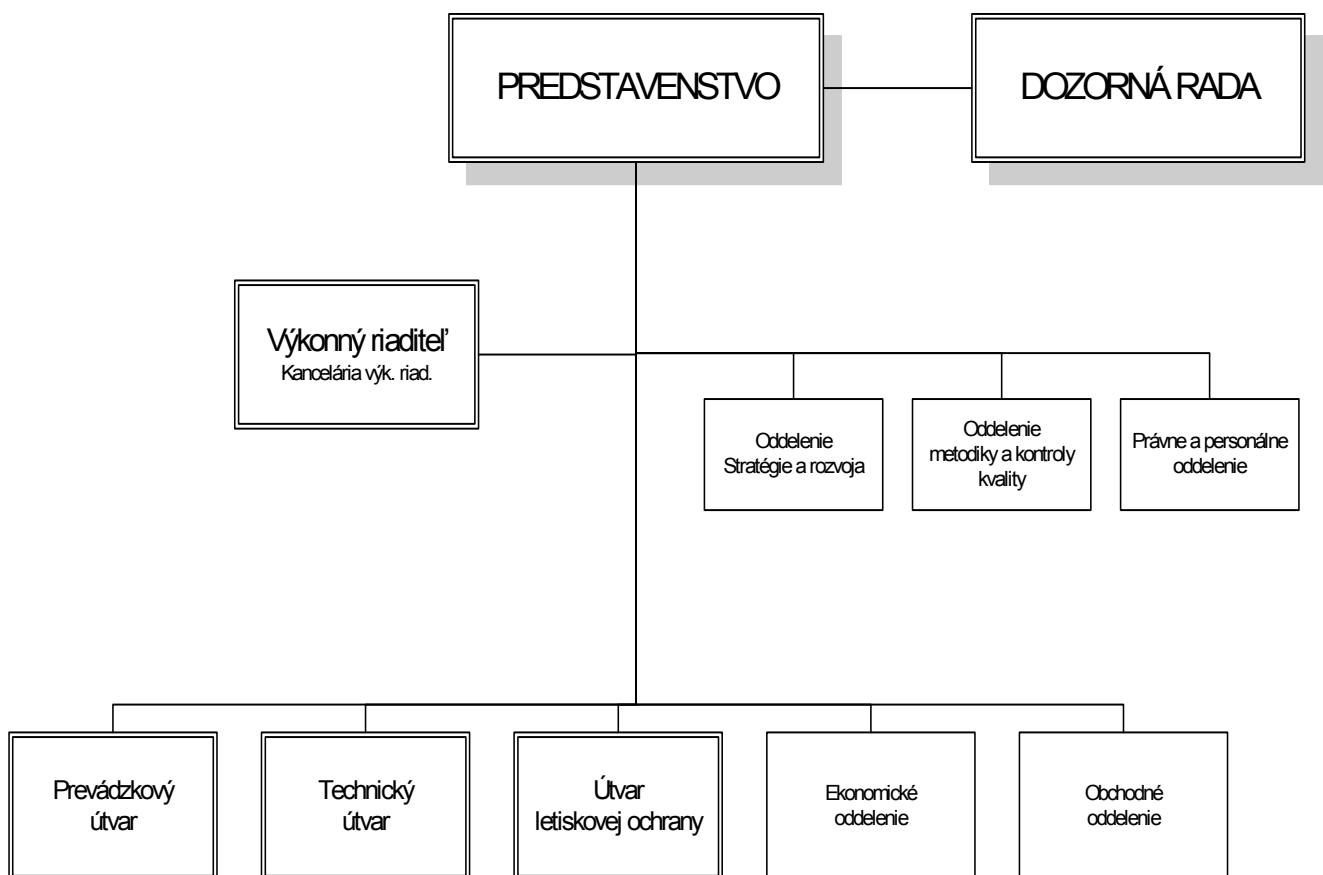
PREDSTAVENSTVO

DOZORNÁ RADA

Výkonný riaditeľ
Kancelária výk. riad.

Oddelenie
Stratégie a rozvoja

Oddelenie
metodiky a kontroly
kvality

Právne a personálne
oddelenie

Prevádzkový
útvar

Technický
útvar

Útvar
letiskovej ochrany

Ekonomické
oddelenie

Obchodné
oddelenie